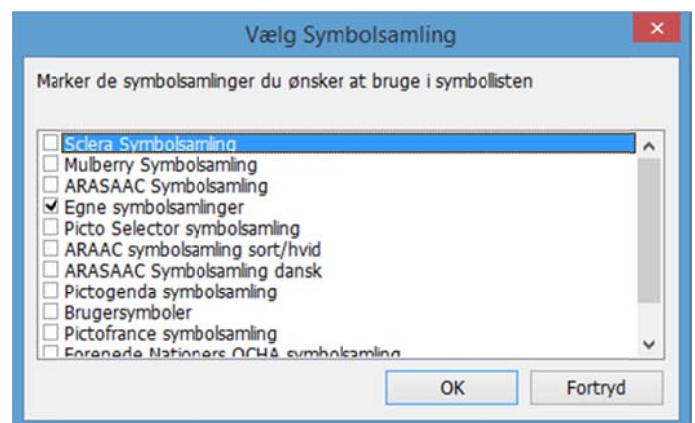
Vælg Symbolsamling

Marker de symbolsamlinger du ønsker at bruge i symbollisten

Sclera Symbolsamling
Mulberry Symbolsamling
ARASAAC Symbolsamling
Egne symbolsamlinger
Picto Selector symbolsamling
ARAAC symbolsamling sort/hvid
ARASAAC Symbolsamling dansk
Pictogenda symbolsamling
Brugersymboler
Pictofrance symbolsamling
Forenede Nationers OCHA symbolsamling

OK
Fortryd